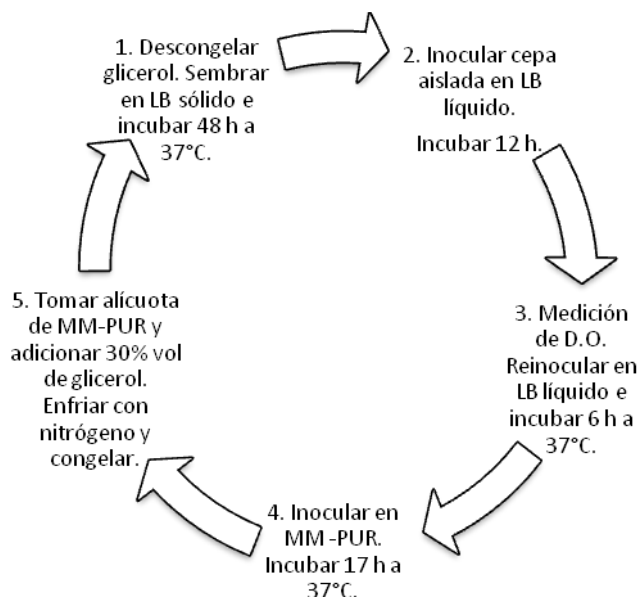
1. Descongelar glicerol. Sembrar en LB sólido e incubar 48 h a 37°C.

2. Inocular cepa aislada en LB líquido.

Incubar 12 h.

3. Medición de D.O. Reinocular en LB líquido e incubar 6 h a 37°C.

4. Inocular en MM -PUR. Incubar 17 h a 37°C.

5. Tomar alícuota de MM-PUR y adicionar 30% vol de glicerol. Enfriar con nitrógeno y congelar.